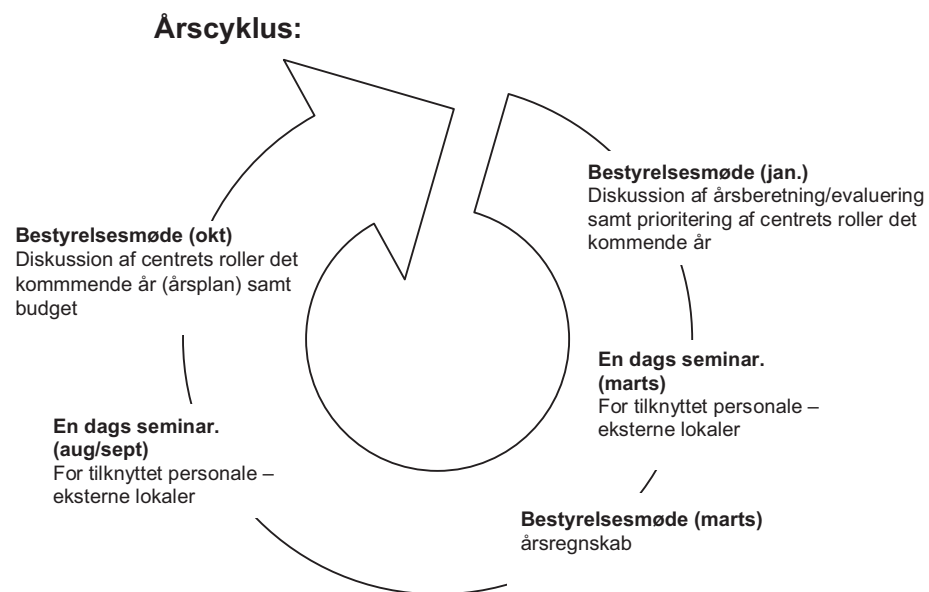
Årscyklus:

Bestyrelsesmøde (jan.)
Diskussion af årsberetning/evaluering samt prioritering af centrets roller det kommende år

En dags seminar. (marts)
For tilknyttet personale – eksterne lokaler

Bestyrelsesmøde (marts)
årsregnskab

En dags seminar. (aug/sept)
For tilknyttet personale – eksterne lokaler

Bestyrelsesmøde (okt)
Diskussion af centrets roller det kommmende år (årsplan) samt budget